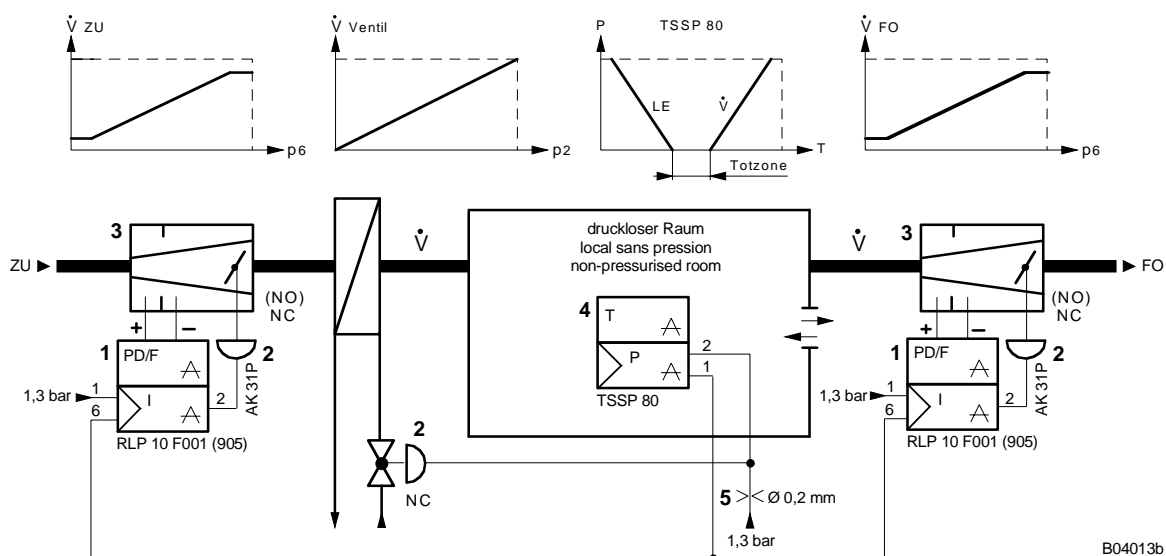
$\dot{V}$ ZU

p6

$\dot{V}$ Ventil

p2

P TSSP 80

LE

$\dot{V}$

T

Totzone

$\dot{V}$ FO

p6

3

ZU ►

(NO)
NC

+ −

1 PD/F

2

1,3 bar ► 1

6 I

2

AK 31P

RLP 10 F001 (905)

$\dot{V}$

druckloser Raum
local sans pression
non-pressurised room

4 T

P

2

1

TSSP 80

2

NC

5 Ø 0,2 mm

1,3 bar

$\dot{V}$

3

► FO

(NO)
NC

+ −

1 PD/F

2

1,3 bar ► 1

6 I

2

AK 31P

RLP 10 F001 (905)

B04013b